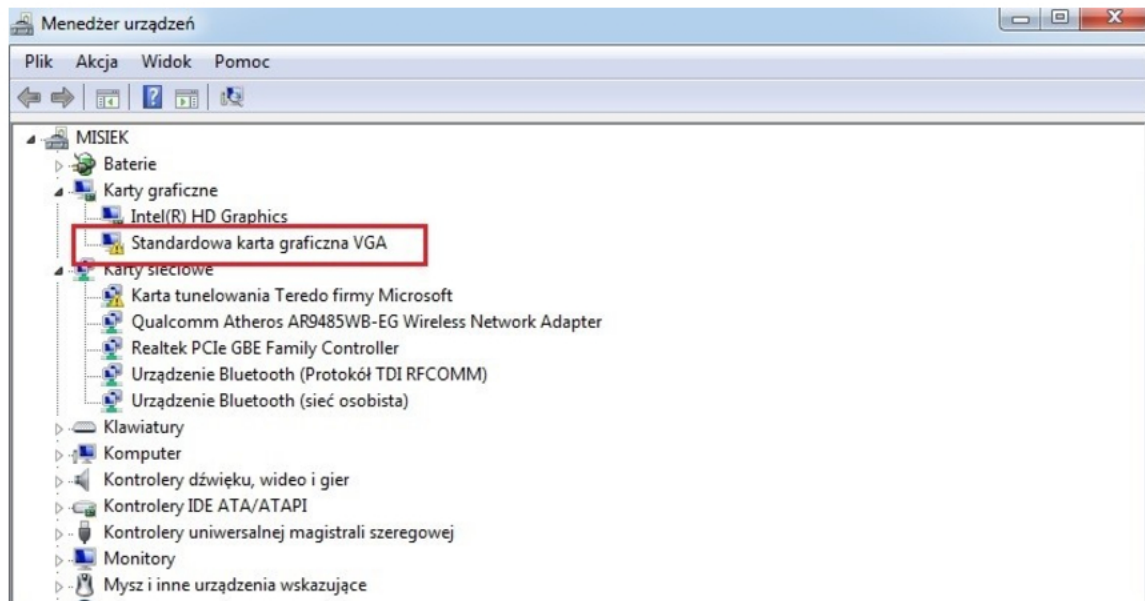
Menedżer urządzeń

Plik Akcja Widok Pomoc

MISIEK
Baterie
Karty graficzne
Intel(R) HD Graphics
Standardowa karta graficzna VGA
Karty sieciowe
Karta tunelowania Teredo firmy Microsoft
Qualcomm Atheros AR9485WB-EG Wireless Network Adapter
Realtek PCIe GBE Family Controller
Urządzenie Bluetooth (Protokół TDI RFCOMM)
Urządzenie Bluetooth (sieć osobista)
Klawiatury
Komputer
Kontrolery dźwięku, wideo i gier
Kontrolery IDE ATA/ATAPI
Kontrolery uniwersalnej magistrali szeregowej
Monitory
Mysz i inne urządzenia wskazujące